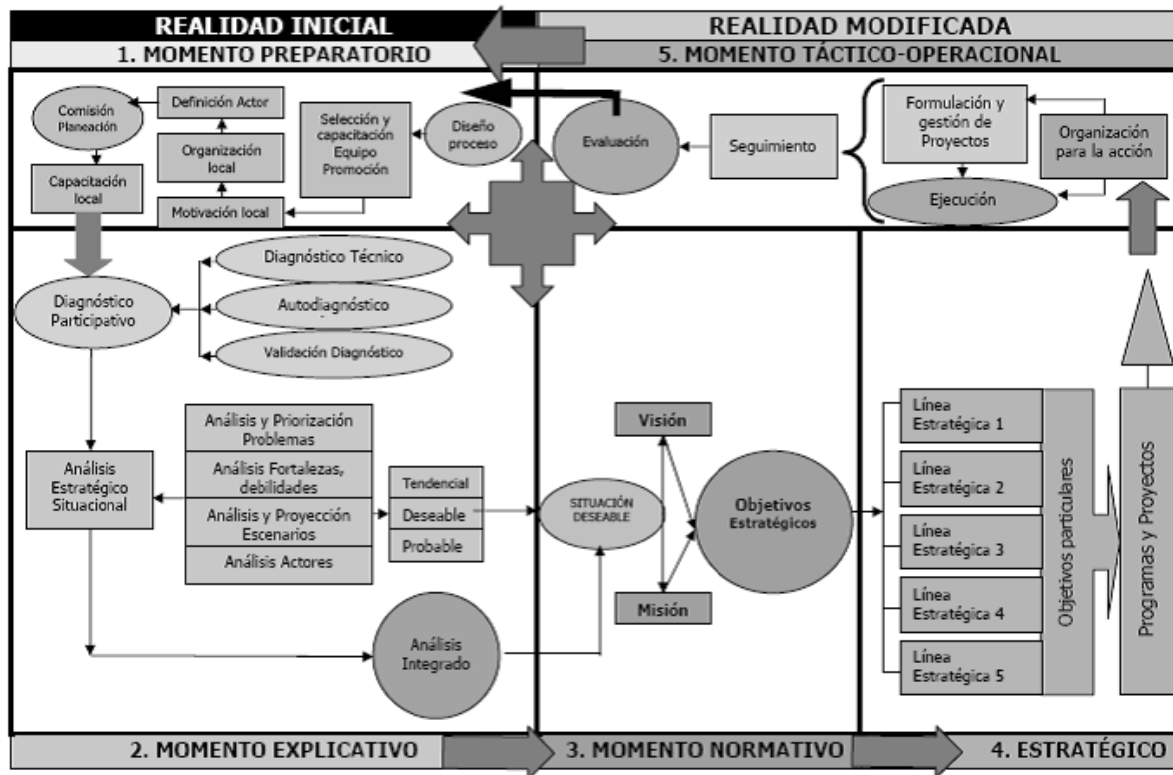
REALIDAD INICIAL

REALIDAD MODIFICADA

1. MOMENTO PREPARATORIO

5. MOMENTO TÁCTICO-OPERACIONAL

Comisión Planeación

Definición Actor

Organización local

Selección y capacitación Equipo Promoción

Diseño proceso

Capacitación local

Motivación local

Evaluación

Seguimiento

Formulación y gestión de Proyectos

Organización para la acción

Ejecución

Diagnóstico Técnico

Diagnóstico Participativo

Autodiagnóstico

Validación Diagnóstico

Análisis y Priorización Problemas

Análisis Estratégico Situacional

Análisis Fortalezas, debilidades

Análisis y Proyección Escenarios

Análisis Actores

Tendencial

Deseable

Probable

Visión

SITUACIÓN DESEABLE

Objetivos Estratégicos

Misión

Análisis Integrado

Línea Estratégica 1

Línea Estratégica 2

Línea Estratégica 3

Línea Estratégica 4

Línea Estratégica 5

Objetivos particulares

Programas y Proyectos

2. MOMENTO EXPLICATIVO

3. MOMENTO NORMATIVO

4. ESTRATÉGICO